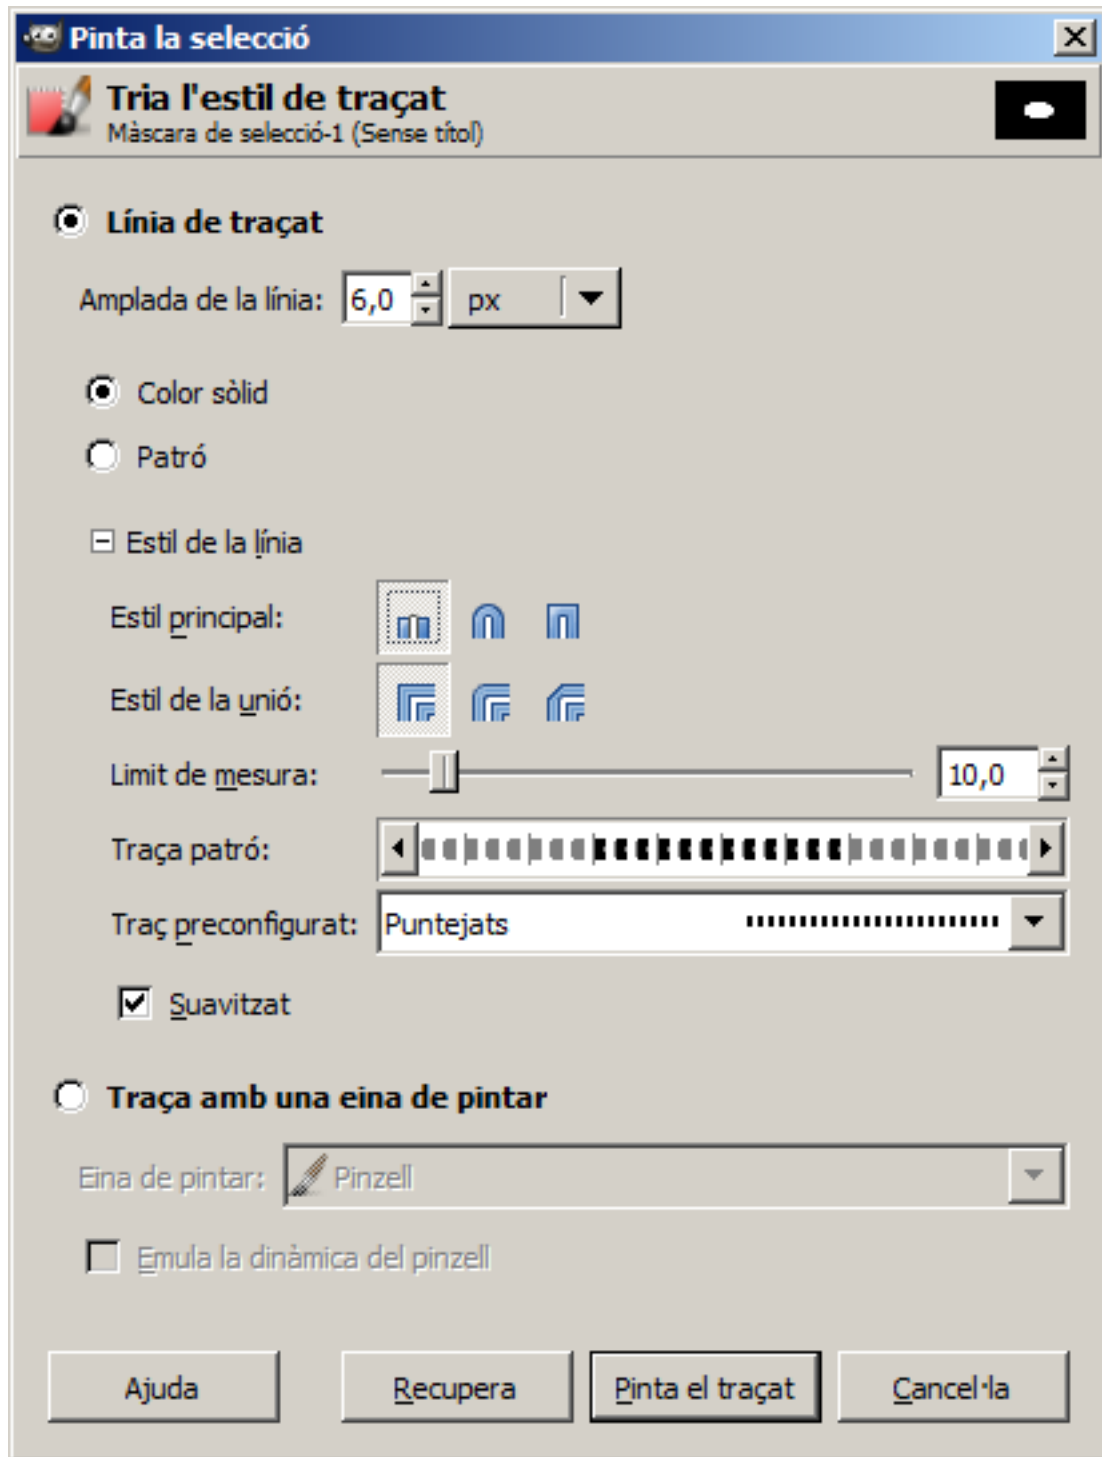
Pinta la selecció

Tria l'estil de traçat
Màscara de selecció-1 (Sense títol)

Línia de traçat

Amplada de la línia: 6,0 px

Color sòlid

Patró

Estil de la línia

Estil principal:

Estil de la unió:

Limit de mesura: 10,0

Traça patró:

Traç preconfigurat: Puntejats

Suavitzat

Traça amb una eina de pintar

Eina de pintar: Pinzell

Emula la dinàmica del pinzell

Ajuda

Recupera

Pinta el traçat

Cancel·la